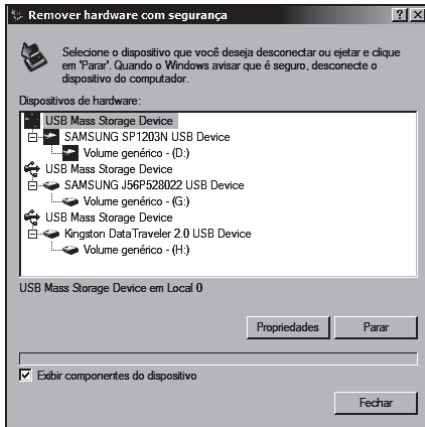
Remover hardware com segurança

?

X

Selecione o dispositivo que você deseja desconectar ou ejetar e clique em 'Parar'. Quando o Windows avisar que é seguro, desconecte o dispositivo do computador.

Dispositivos de hardware:

USB Mass Storage Device
SAMSUNG SP1203N USB Device
Volume genérico - (D:)
USB Mass Storage Device
SAMSUNG J56P528022 USB Device
Volume genérico - (G:)
USB Mass Storage Device
Kingston DataTraveler 2.0 USB Device
Volume genérico - (H:)

USB Mass Storage Device em Local 0

Propriedades

Parar

Exibir componentes do dispositivo

Fechar